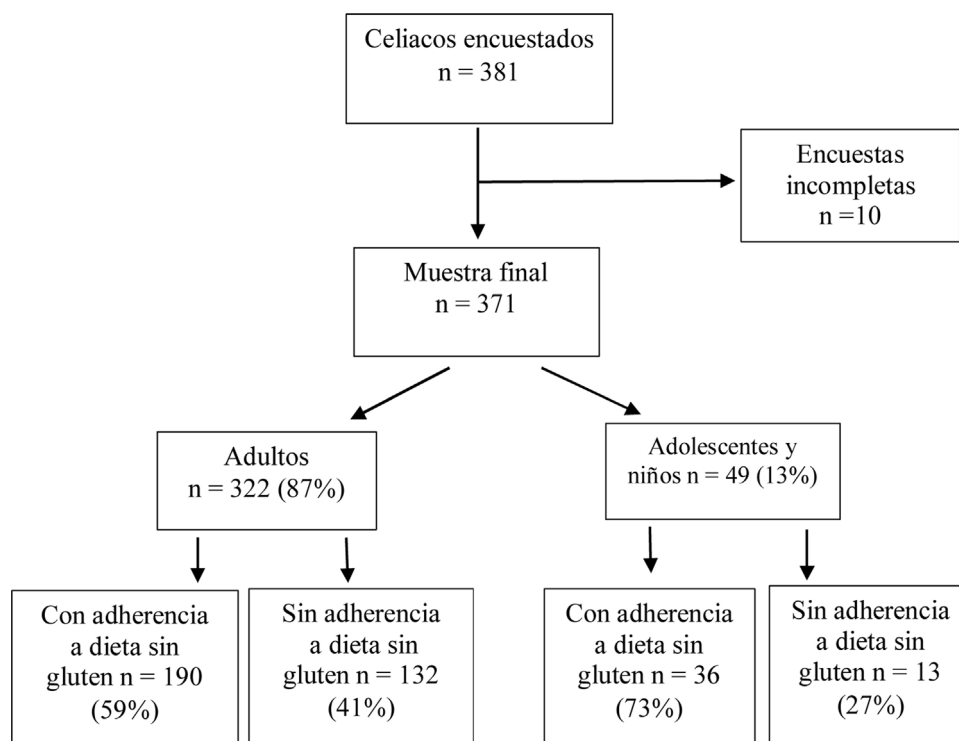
Celiacos encuestados
n = 381

Encuestas incompletas
n =10

Muestra final
n = 371

Adultos
n = 322 (87%)

Adolescentes y niños n = 49 (13%)

Con adherencia a dieta sin gluten n = 190 (59%)

Sin adherencia a dieta sin gluten n = 132 (41%)

Con adherencia a dieta sin gluten n = 36 (73%)

Sin adherencia a dieta sin gluten n = 13 (27%)